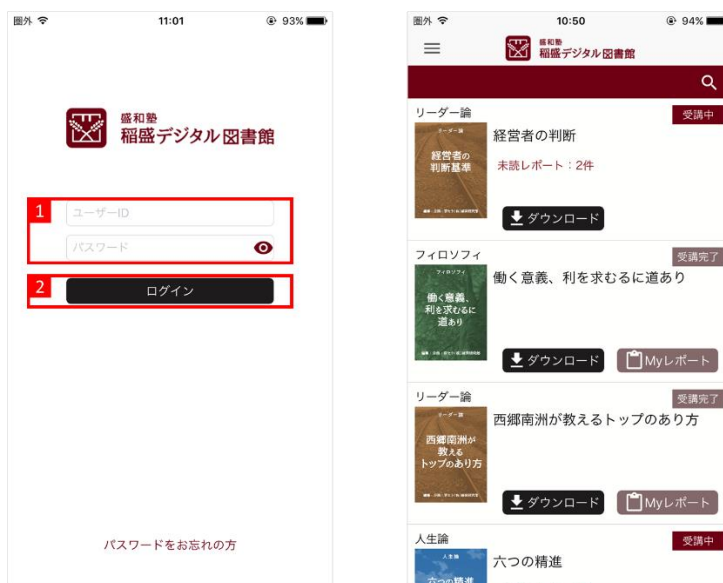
圏外 11:01 93%

盛和塾
稲盛デジタル図書館

1
ユーザーID
パスワード

2
ログイン

パスワードをお忘れの方

圏外 10:50 94%

盛和塾
稲盛デジタル図書館

リーダー論
受講中
リーダー論
経営者の判断基準
経営者の判断
未読レポート：2件
ダウンロード

フィロソフィ
受講完了
フィロソフィ
働く意義、利を求むるに道あり
働く意義、利を求むるに道あり
ダウンロード
Myレポート

リーダー論
受講完了
リーダー論
西郷南洲が教えるトップのあり方
西郷南洲が教えるトップのあり方
ダウンロード
Myレポート

人生論
受講中
人生論
六つの精進
六つの精進